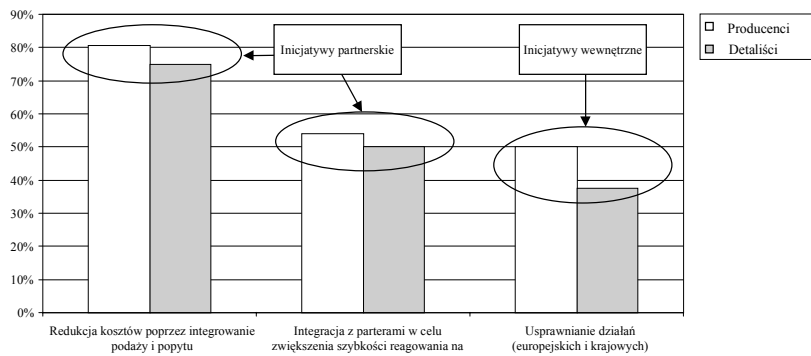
90%
80%
70%
60%
50%
40%
30%
20%
10%
0%

Inicjatywy partnerskie

Inicjatywy wewnętrzne

Producenci
Detaliści

Redukcja kosztów poprzez integrowanie podaży i popytu

Integracja z parterami w celu zwiększenia szybkości reagowania na

Usprawnianie działań (europejskich i krajowych)